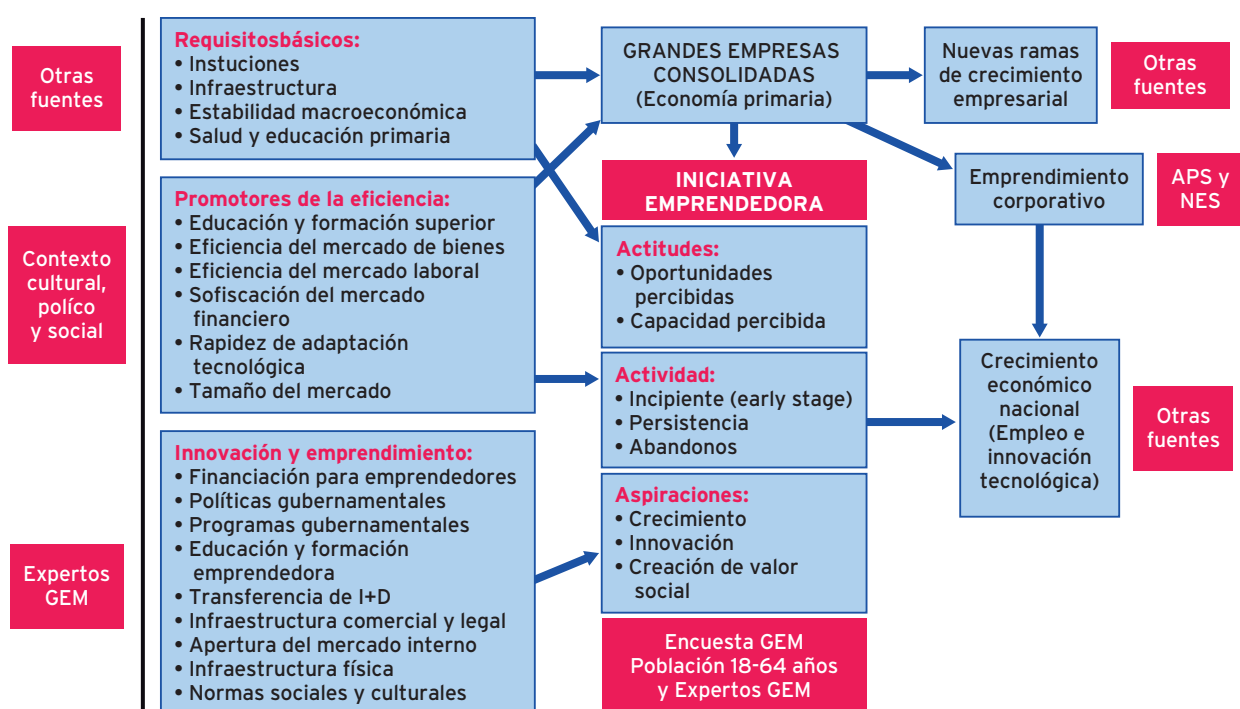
Otras fuentes

Contexto cultural, políco y social

Expertos GEM

Requisitosbásicos:
• Instuciones
• Infraestructura
• Estabilidad macroeconómica
• Salud y educación primaria

Promotores de la eficiencia:
• Educación y formación superior
• Eficiencia del mercado de bienes
• Eficiencia del mercado laboral
• Sofiscación del mercado financiero
• Rapidez de adaptación tecnológica
• Tamaño del mercado

Innovación y emprendimiento:
• Financiación para emprendedores
• Políticas gubernamentales
• Programas gubernamentales
• Educación y formación emprendedora
• Transferencia de I+D
• Infraestructura comercial y legal
• Apertura del mercado interno
• Infraestructura física
• Normas sociales y culturales

GRANDES EMPRESAS CONSOLIDADAS (Economía primaria)

INICIATIVA EMPRENDEDORA

Actitudes:
• Oportunidades percibidas
• Capacidad percibida

Actividad:
• Incipiente (early stage)
• Persistencia
• Abandonos

Aspiraciones:
• Crecimiento
• Innovación
• Creación de valor social

Encuesta GEM Población 18-64 años y Expertos GEM

Nuevas ramas de crecimiento empresarial

Otras fuentes

Emprendimiento corporativo

APS y NES

Crecimiento económico nacional (Empleo e innovación tecnológica)

Otras fuentes